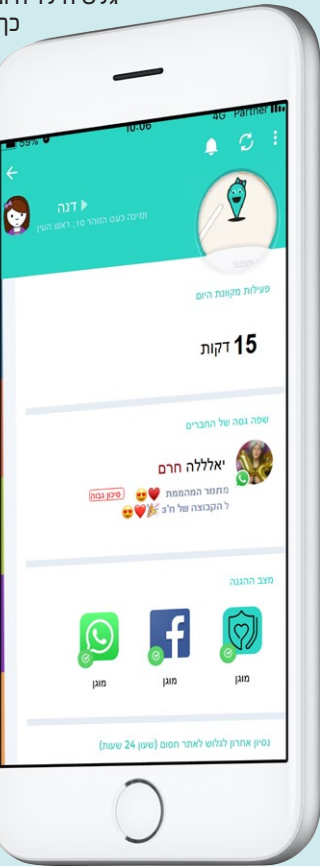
כך

59% 10:06 4G Partner

דנה
זמינה כעת הוהר 10, ראש העין

פעילות מקוונת היום

15 דקות

שפה גסה של החברים

יאללה חרם
מתמר המהממת
סיכון גבוה
ל הקבוצה של ח'3

מצב ההגנה

מוגן
מוגן
מוגן

נסיון אחרון לגלוש לאתר חסום (שעון 24 שעות)